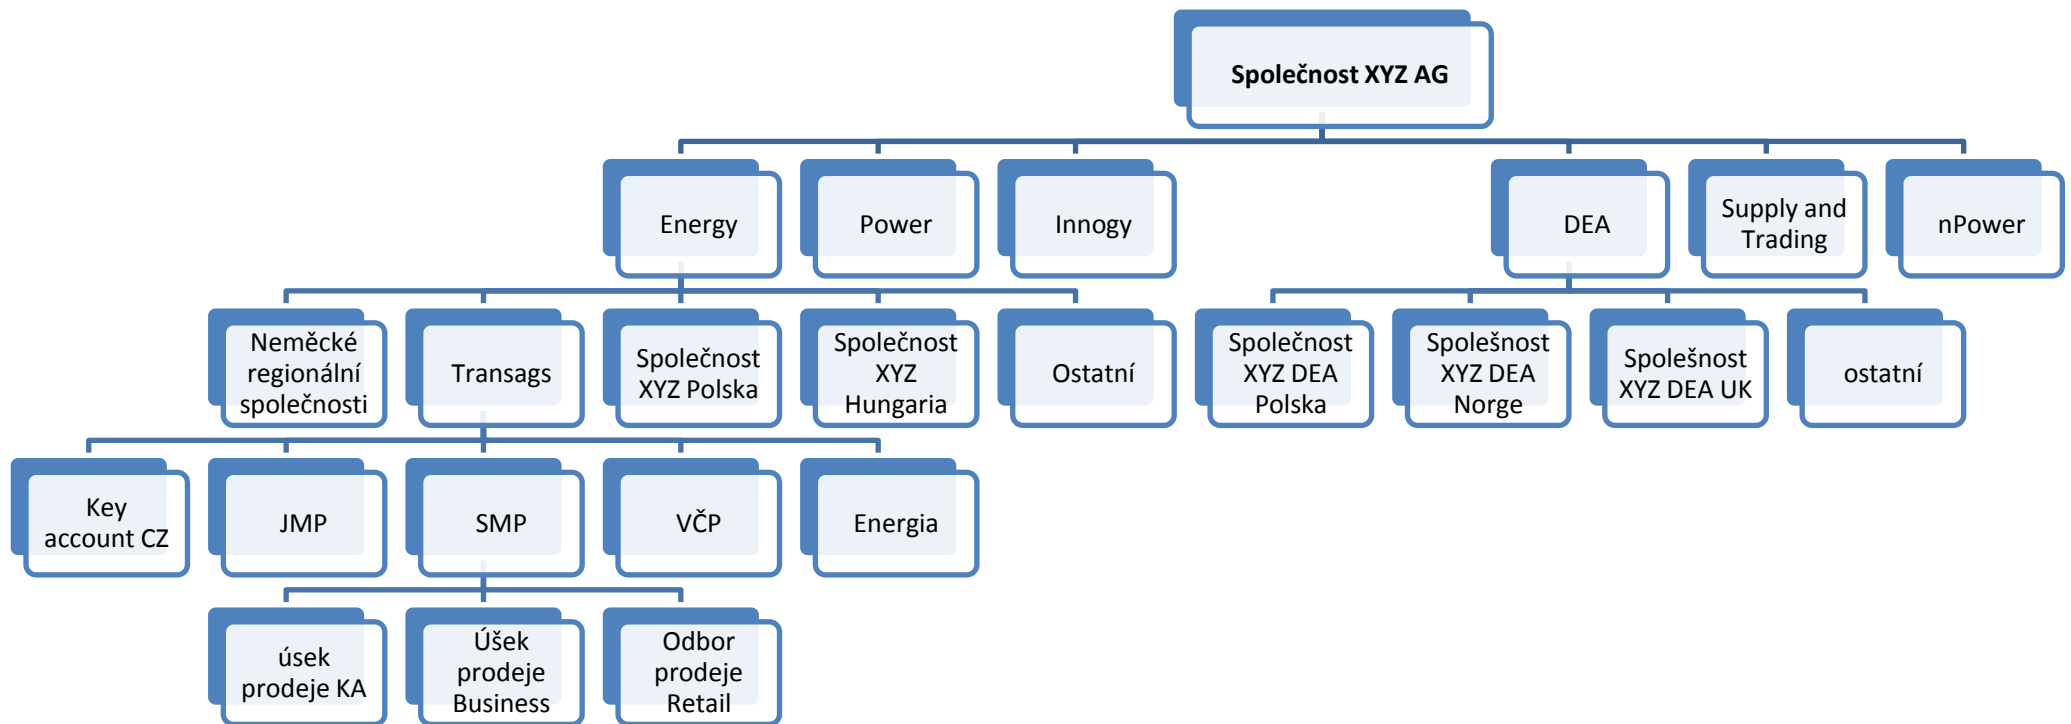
Společnost XYZ AG

Energy

Power

Innogy

DEA

Supply and Trading

nPower

Německé regionální společnosti

Transags

Společnost XYZ Polska

Společnost XYZ Hungaria

Ostatní

Společnost XYZ DEA Polska

Spolešnost XYZ DEA Norge

Spolešnost XYZ DEA UK

ostatní

Key account CZ

JMP

SMP

VČP

Energia

úsek prodeje KA

Úšek prodeje Business

Odbor prodeje Retail